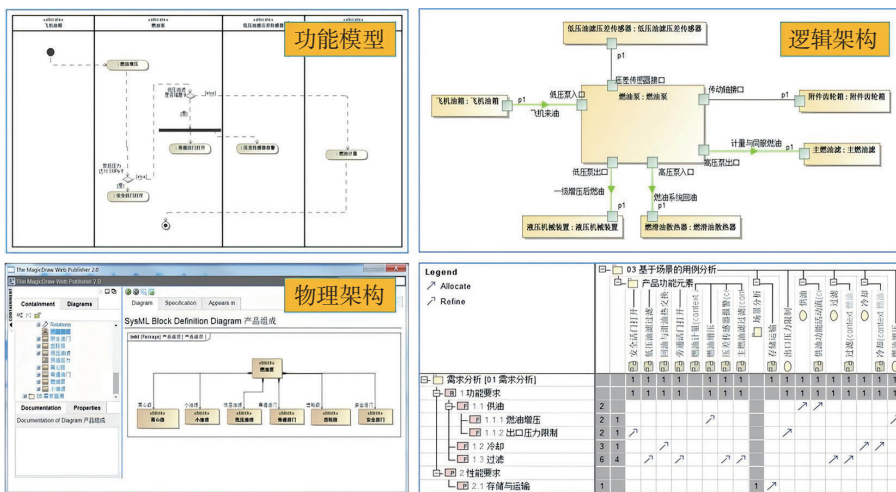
功能模型

飞机油箱
燃油泵
低压油滤压差传感器
主燃油滤
燃油增压
接通
开关
需求压力
压力
打开
设置压力
超过15MPa
安全阀打开
滑油阀门打开
压差传感器打开
过滤

逻辑架构

低压油滤压差传感器：低压油滤压差传感器
压差传感器接口
飞机油箱：飞机油箱
p1
低压泵入口
飞机来油
燃油泵：燃油泵
传动轴接口
附件齿轮箱：附件齿轮箱
计量与伺服燃油
主燃油滤：主燃油滤
高压泵出口
低压泵出口
高压泵入口
一级增压后燃油
燃油系统回油
液压机械装置：液压机械装置
燃滑油散热器：燃滑油散热器

物理架构

The MagicDraw Web Publisher 2.0
Containment
Diagrams
Diagram
Specification
Appears in
SysML Block Definition Diagram 产品组成
Documentation
Properties
Documentation of Diagram 产品组成
燃油泵
离心泵
小油泵
低压油滤
单通阀门
安全阀门

Legend
Allocate
Refine
03 基于场景的用例分析
产品功能元素
需求分析 [01 需求分析]
1 功能要求
1.1 供油
1.1.1 燃油增压
1.1.2 出口压力限制
1.2 冷却
1.3 过滤
2 性能要求
2.1 存储与运输